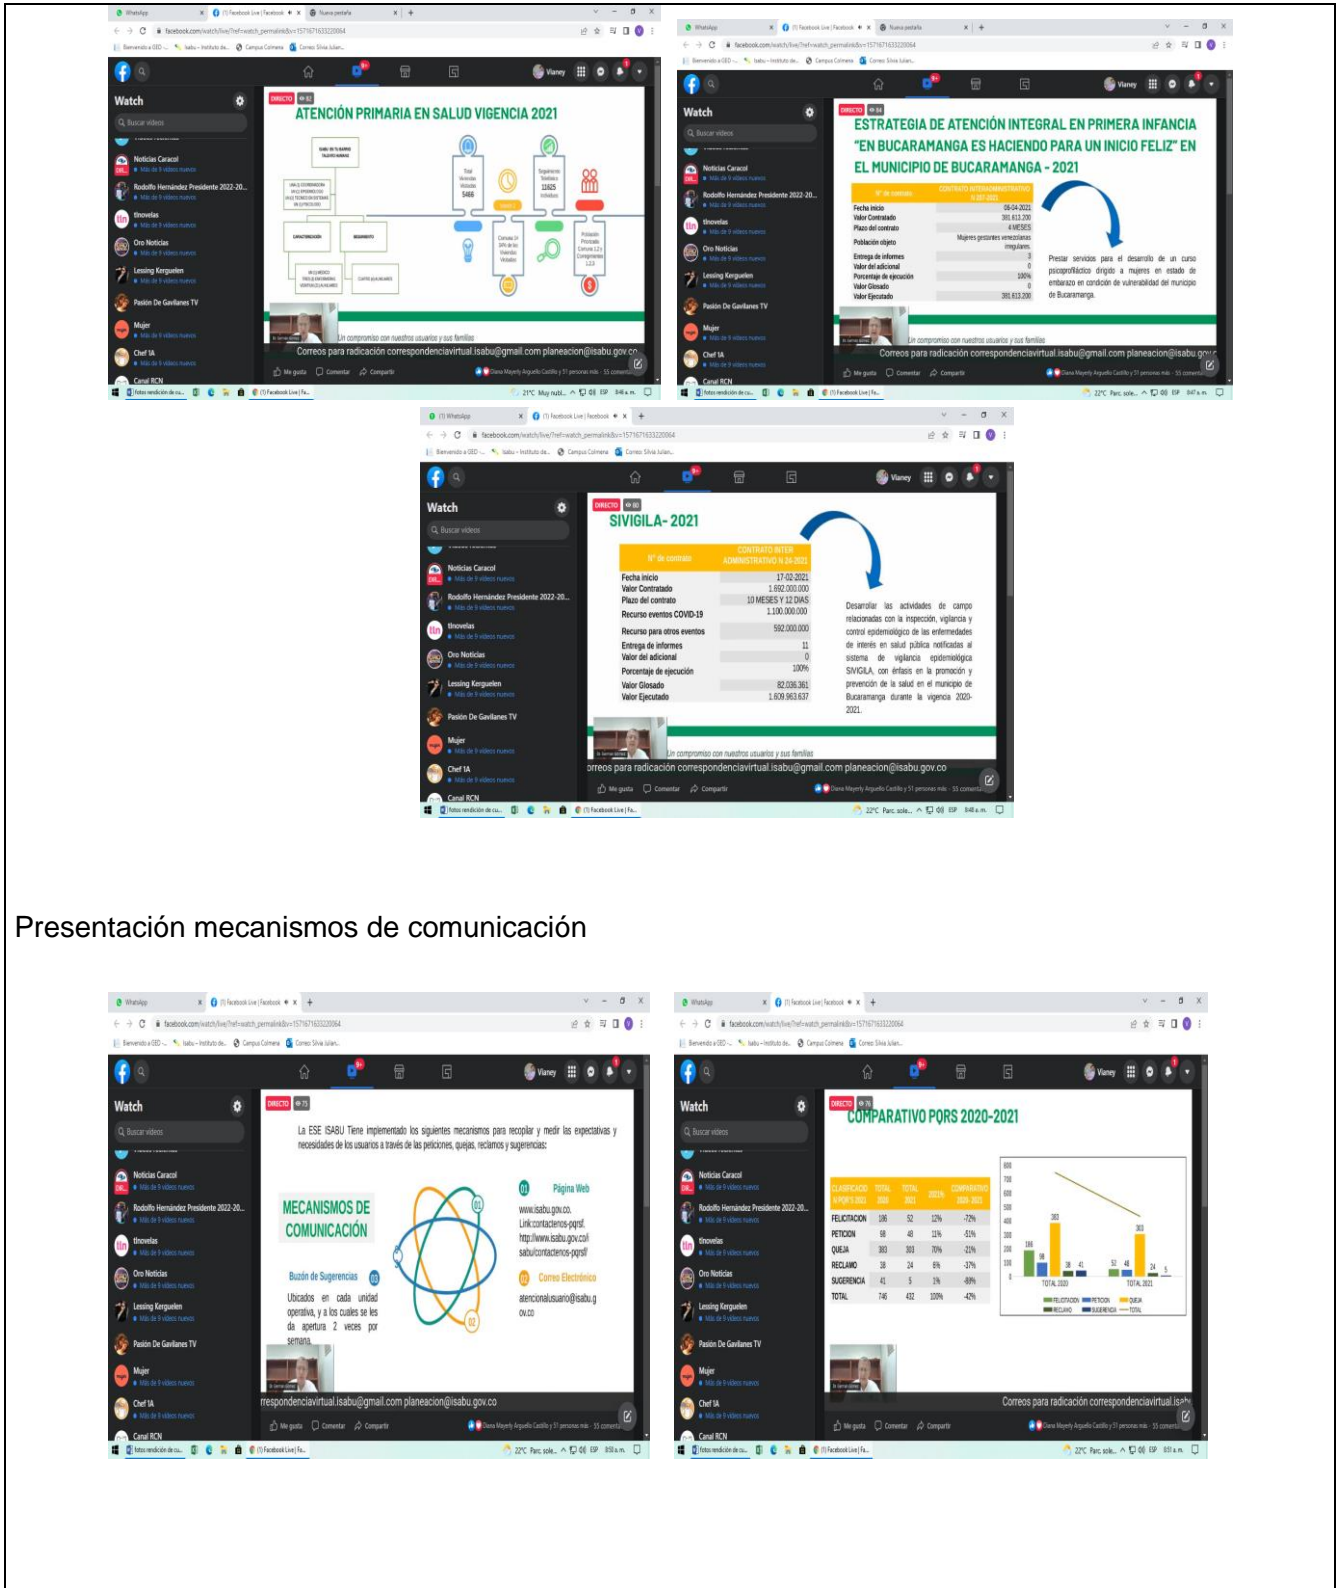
Watch

Noticias Caracol

Rodolfo Hernández Presidente 2022-20...

tlnovelas

Oro Noticias

Lessing Kerguelen

Pasión De Gavilanes TV

Mujer

Chef IA

Canal RCN

DIRECTO

ATENCIÓN PRIMARIA EN SALUD VIGENCIA 2021

5466

13625

Un compromiso con nuestros usuarios y sus familias

Correos para radicación correspondenciavirtual.isabu@gmail.com planeacion@isabu.gov.co

Me gusta Comentar Compartir

Watch

DIRECTO

ESTRATEGIA DE ATENCIÓN INTEGRAL EN PRIMERA INFANCIA "EN BUCARAMANGA ES HACIENDO PARA UN INICIO FELIZ" EN EL MUNICIPIO DE BUCARAMANGA - 2021

| Nº de contrato | CONTRATO INTERADMINISTRATIVO N 287-2021 |
|---|---|
| Fecha inicio | 06-04-2021 |
| Valor Contratado | 381.613.200 |
| Plazo del contrato | 4 MESES |
| Población objeto | Mujeres gestantes venezolanas irregulares |
| Entrega de informes | 3 |
| Valor del adicional | 0 |
| Porcentaje de ejecución | 100% |
| Valor Glosado | 0 |
| Valor Ejecutado | 381.613.200 |

Prestar servicios para el desarrollo de un curso psicoprofiláctico dirigido a mujeres en estado de embarazo en condición de vulnerabilidad del municipio de Bucaramanga.

Un compromiso con nuestros usuarios y sus familias

Correos para radicación correspondenciavirtual.isabu@gmail.com planeacion@isabu.gov.co

Watch

DIRECTO

SIVIGILA- 2021

| Nº de contrato | CONTRATO INTER ADMINISTRATIVO N 24-2021 |
|---|---|
| Fecha inicio | 17-02-2021 |
| Valor Contratado | 1.692.000.000 |
| Plazo del contrato | 10 MESES Y 12 DIAS |
| Recurso eventos COVID-19 | 1.100.000.000 |
| Recurso para otros eventos | 592.000.000 |
| Entrega de informes | 11 |
| Valor del adicional | 0 |
| Porcentaje de ejecución | 100% |
| Valor Glosado | 82.036.361 |
| Valor Ejecutado | 1.609.963.637 |

Desarrollar las actividades de campo relacionadas con la inspección, vigilancia y control epidemiológico de las enfermedades de interés en salud pública notificadas al sistema de vigilancia epidemiológica SIVIGILA, con énfasis en la promoción y prevención de la salud en el municipio de Bucaramanga durante la vigencia 2020-2021.

Un compromiso con nuestros usuarios y sus familias

orreos para radicación correspondenciavirtual.isabu@gmail.com planeacion@isabu.gov.co

Presentación mecanismos de comunicación

Watch

DIRECTO

La ESE ISABU Tiene implementado los siguientes mecanismos para recopilar y medir las expectativas y necesidades de los usuarios a través de las peticiones, quejas, reclamos y sugerencias:

MECANISMOS DE COMUNICACIÓN

01 Página Web
www.isabu.gov.co. Link:contactenos-pqrsf. http://www.isabu.gov.co/isabu/contactenos-pqrsf/

02 Correo Electrónico
atencionalusuario@isabu.gov.co

03 Buzón de Sugerencias
Ubicados en cada unidad operativa, y a los cuales se les da apertura 2 veces por semana.

rrespondenciavirtual.isabu@gmail.com planeacion@isabu.gov.co

Watch

DIRECTO

COMPARATIVO PQRS 2020-2021

| CLASIFICACION PQRS 2021 | TOTAL 2020 | TOTAL 2021 | 2021% | COMPARATIVO 2020-2021 |
|---|---|---|---|---|
| FELICITACION | 106 | 52 | 12% | -72% |
| PETICION | 98 | 48 | 11% | -51% |
| QUEJA | 303 | 303 | 70% | -21% |
| RECLAMO | 38 | 24 | 6% | -37% |
| SUGERENCIA | 41 | 5 | 1% | -88% |
| TOTAL | 746 | 432 | 100% | -42% |

TOTAL 2020 TOTAL 2021

FELICITACION PETICION QUEJA RECLAMO SUGERENCIA TOTAL

Correos para radicación correspondenciavirtual.isab